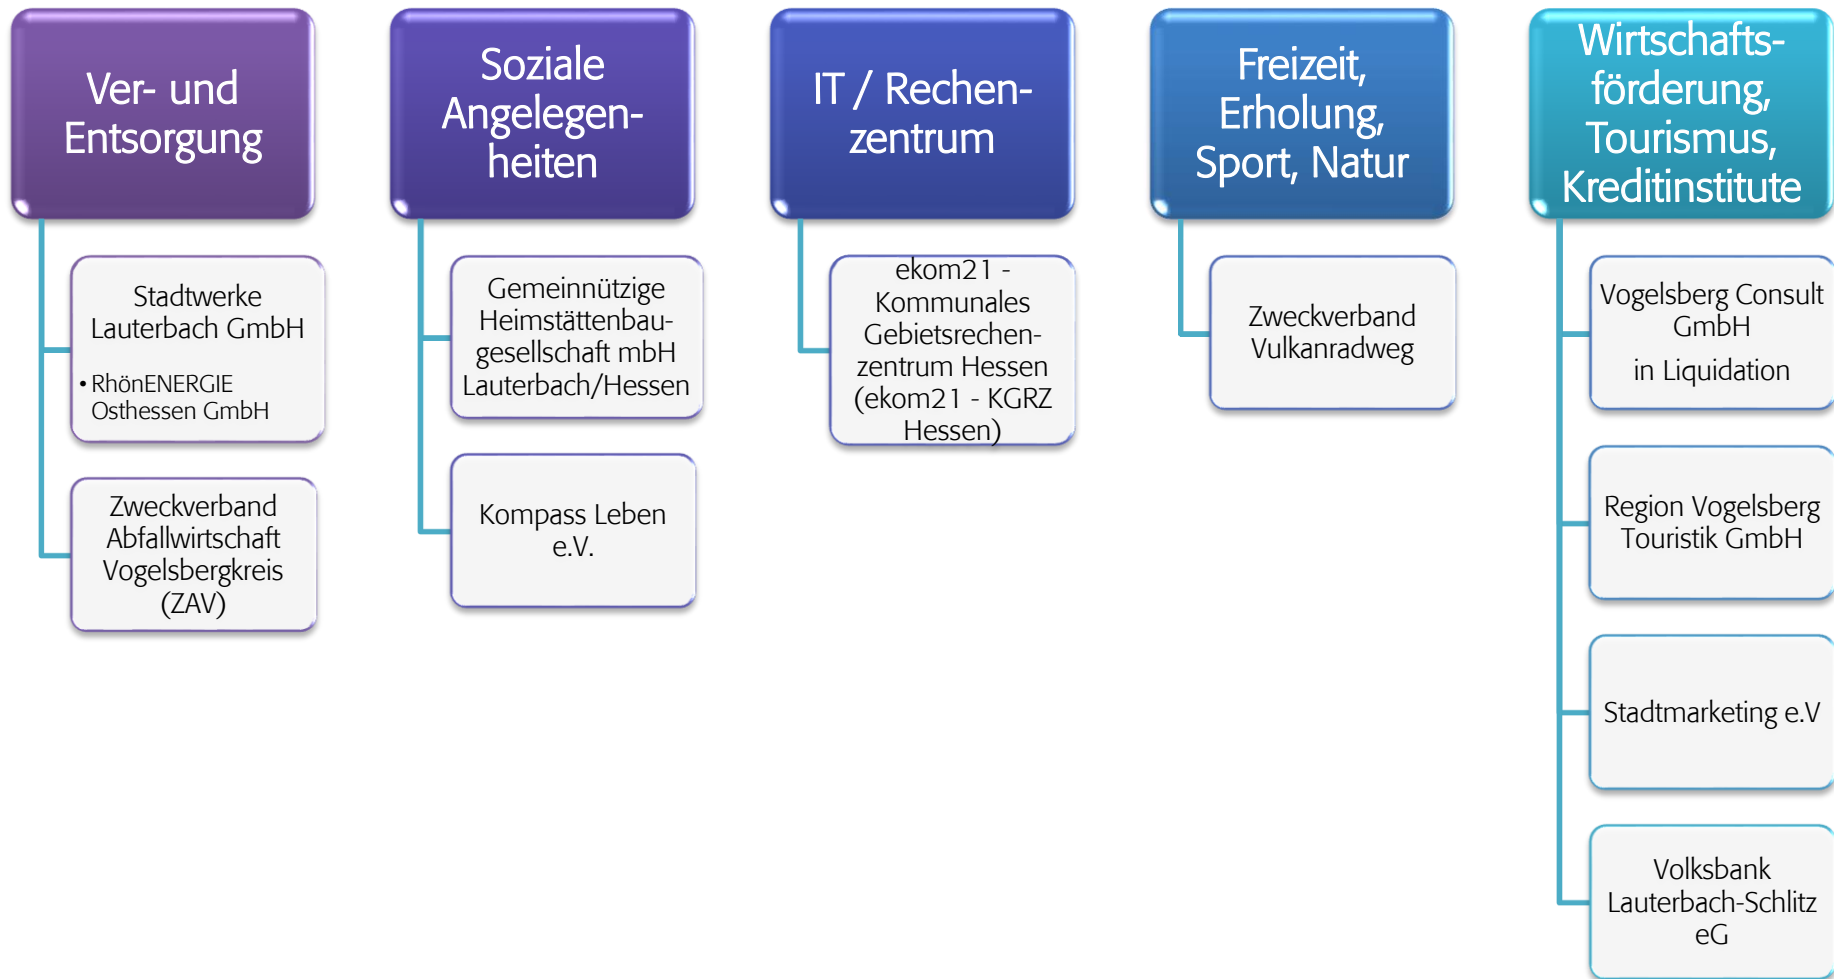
Ver- und Entsorgung

Stadtwerke Lauterbach GmbH

• RhönENERGIE Osthessen GmbH

Zweckverband Abfallwirtschaft Vogelsbergkreis (ZAV)

Soziale Angelegenheiten

Gemeinnützige Heimstättenbaugesellschaft mbH Lauterbach/Hessen

Kompass Leben e.V.

IT / Rechenzentrum

ekom21 - Kommunales Gebietsrechenzentrum Hessen (ekom21 - KGRZ Hessen)

Freizeit, Erholung, Sport, Natur

Zweckverband Vulkanradweg

Wirtschaftsförderung, Tourismus, Kreditinstitute

Vogelsberg Consult GmbH

in Liquidation

Region Vogelsberg Touristik GmbH

Stadtmarketing e.V

Volksbank Lauterbach-Schlitz eG